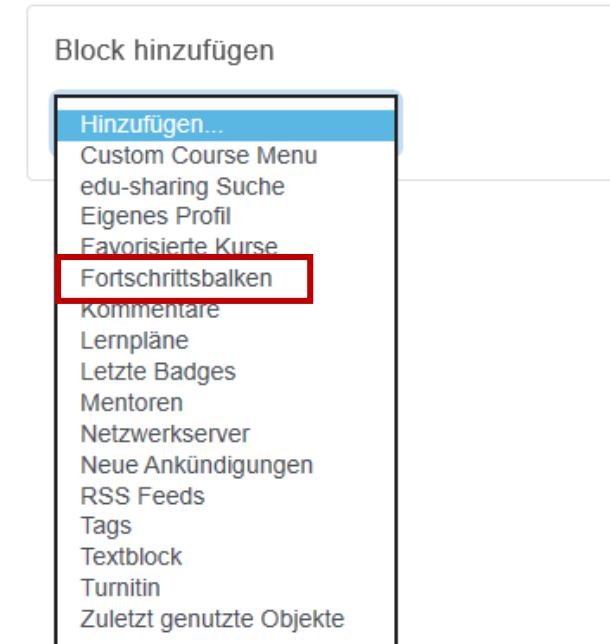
Block hinzufügen

Hinzufügen...
Custom Course Menu
edu-sharing Suche
Eigenes Profil
Favorisierte Kurse
Fortschrittsbalken
Kommentare
Lernpläne
Letzte Badges
Mentoren
Netzwerkserver
Neue Ankündigungen
RSS Feeds
Tags
Textblock
Turnitin
Zuletzt genutzte Objekte